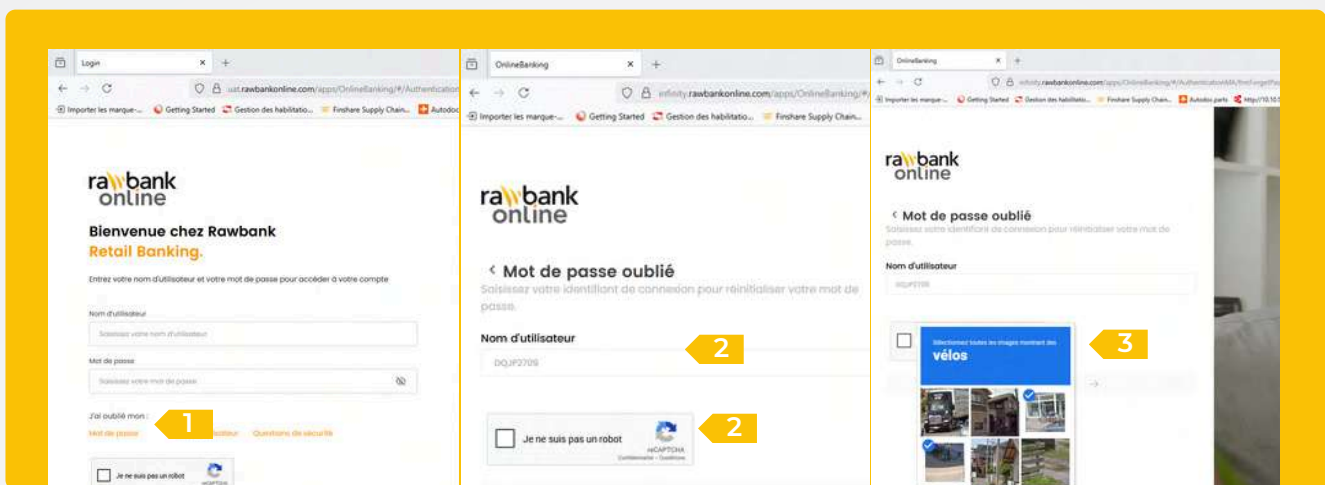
Login × +

uat.rawbankonline.com/apps/OnlineBanking/#/Authentication

Importer les marque-... Getting Started Gestion des habilitatio... Finshare Supply Chain... Autodo

rawbank online

Bienvenue chez Rawbank

Retail Banking.

Entrez votre nom d'utilisateur et votre mot de passe pour accéder à votre compte

Nom d'utilisateur

Saisissez votre nom d'utilisateur

Mot de passe

Saisissez votre mot de passe

J'ai oublié mon :

1

Mot de passe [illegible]sateur Questions de sécurité

Je ne suis pas un robot

OnlineBanking × +

infinity.rawbankonline.com/apps/OnlineBanking/#/

Importer les marque-... Getting Started Gestion des habilitatio... Finshare Supply Chain...

rawbank online

‹ Mot de passe oublié

Saisissez votre identifiant de connexion pour réinitialiser votre mot de passe.

Nom d'utilisateur

2

DQJP2709

Je ne suis pas un robot

reCAPTCHA

Confidentialité - Conditions

2

OnlineBanking × +

infinity.rawbankonline.com/apps/OnlineBanking/#/AuthenticationMA/fnrForgetPa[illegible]

Importer les marque-... Getting Started Gestion des habilitatio... Finshare Supply Chain... Autodoc parts http://10.10.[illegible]

rawbank online

‹ Mot de passe oublié

Saisissez votre identifiant de connexion pour réinitialiser votre mot de passe.

Nom d'utilisateur

DQJP2709

Sélectionnez toutes les images montrant des

vélos

3